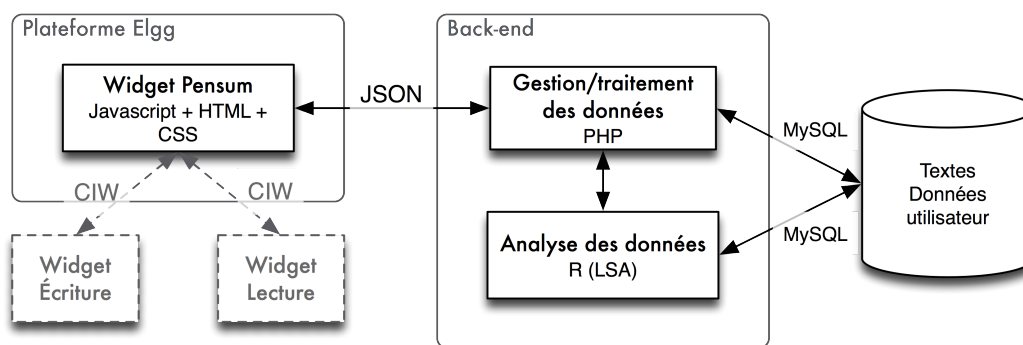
Plateforme Elgg

Widget Pensum
Javascript + HTML + CSS

JSON

Back-end

Gestion/traitement des données
PHP

MySQL

Textes
Données
utilisateur

CIW

CIW

Analyse des données
R (LSA)

MySQL

Widget
Écriture

Widget
Lecture